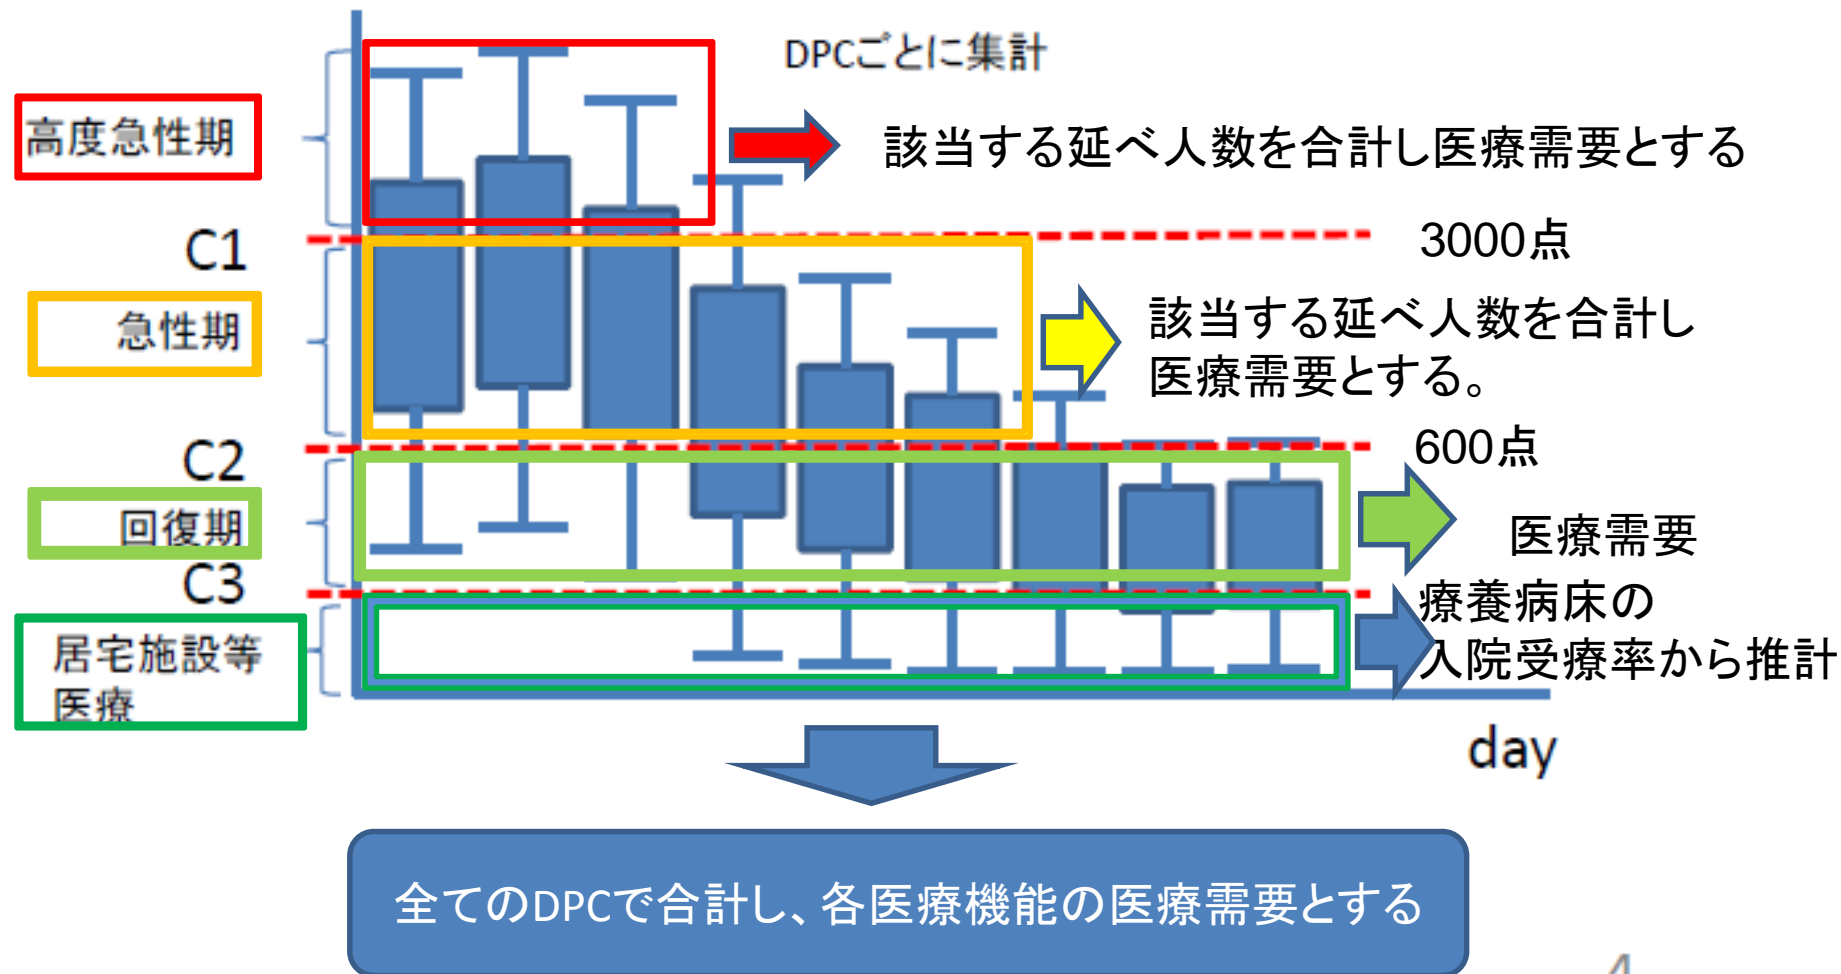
DPCごとに集計

高度急性期

該当する延べ人数を合計し医療需要とする

C1

3000点

急性期

該当する延べ人数を合計し医療需要とする。

C2

600点

回復期

医療需要

C3

療養病床の入院受療率から推計

居宅施設等医療

day

全てのDPCで合計し、各医療機能の医療需要とする

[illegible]